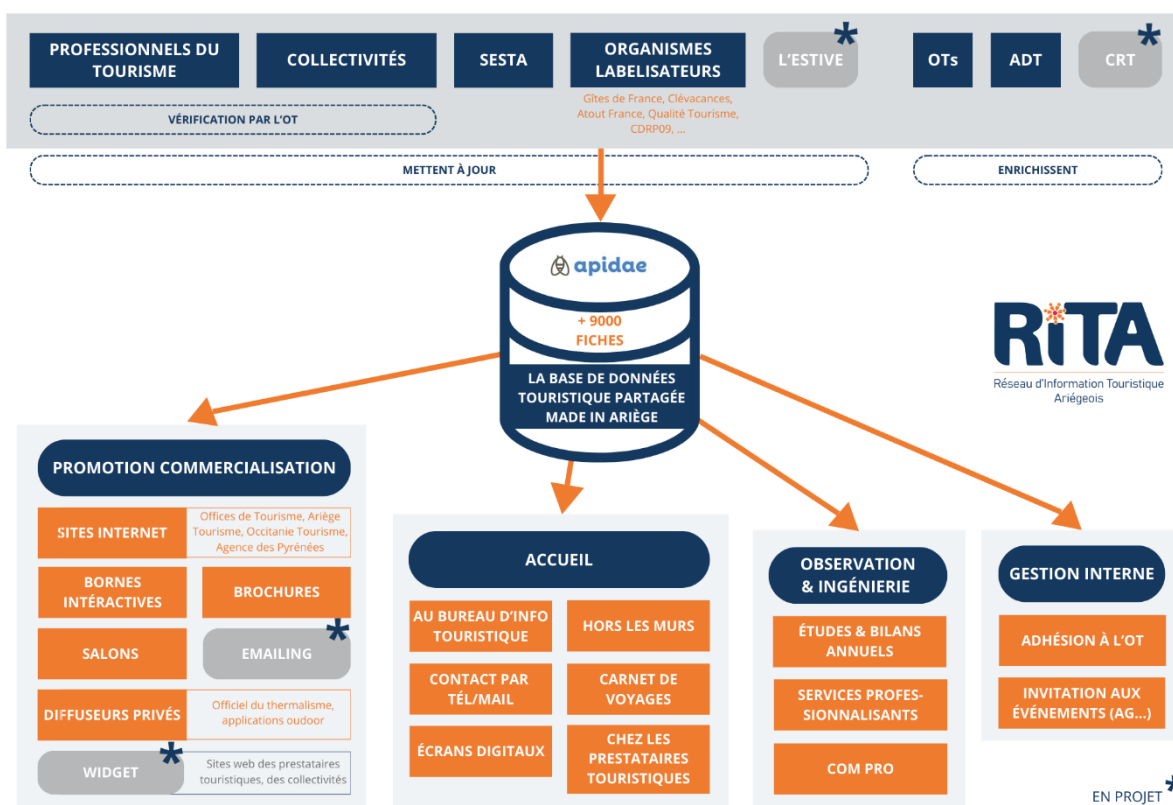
PROFESSIONNELS DU TOURISME

COLLECTIVITÉS

SESTA

ORGANISMES LABELISATEURS

Gîtes de France, Clévacances, Atout France, Qualité Tourisme, CDRP09, ...

L'ESTIVE *

OTs

ADT

CRT *

VÉRIFICATION PAR L'OT

METTENT À JOUR

ENRICHISSENT

apidae

+ 9000 FICHES

LA BASE DE DONNÉES TOURISTIQUE PARTAGÉE MADE IN ARIÈGE

RiTA
Réseau d'Information Touristique Ariégeois

PROMOTION COMMERCIALISATION

SITES INTERNET

Offices de Tourisme, Ariège Tourisme, Occitanie Tourisme, Agence des Pyrénées

BORNES INTÉRACTIVES

BROCHURES

SALONS

EMAILING *

DIFFUSEURS PRIVÉS

Officiel du thermalisme, applications oudoor

WIDGET *

Sites web des prestataires touristiques, des collectivités

ACCUEIL

AU BUREAU D'INFO TOURISTIQUE

HORS LES MURS

CONTACT PAR TÉL/MAIL

CARNET DE VOYAGES

ÉCRANS DIGITAUX

CHEZ LES PRESTATAIRES TOURISTIQUES

OBSERVATION & INGÉNIERIE

ÉTUDES & BILANS ANNUELS

SERVICES PROFESSIONNALISANTS

COM PRO

GESTION INTERNE

ADHÉSION À L'OT

INVITATION AUX ÉVÉNEMENTS (AG...)

EN PROJET *